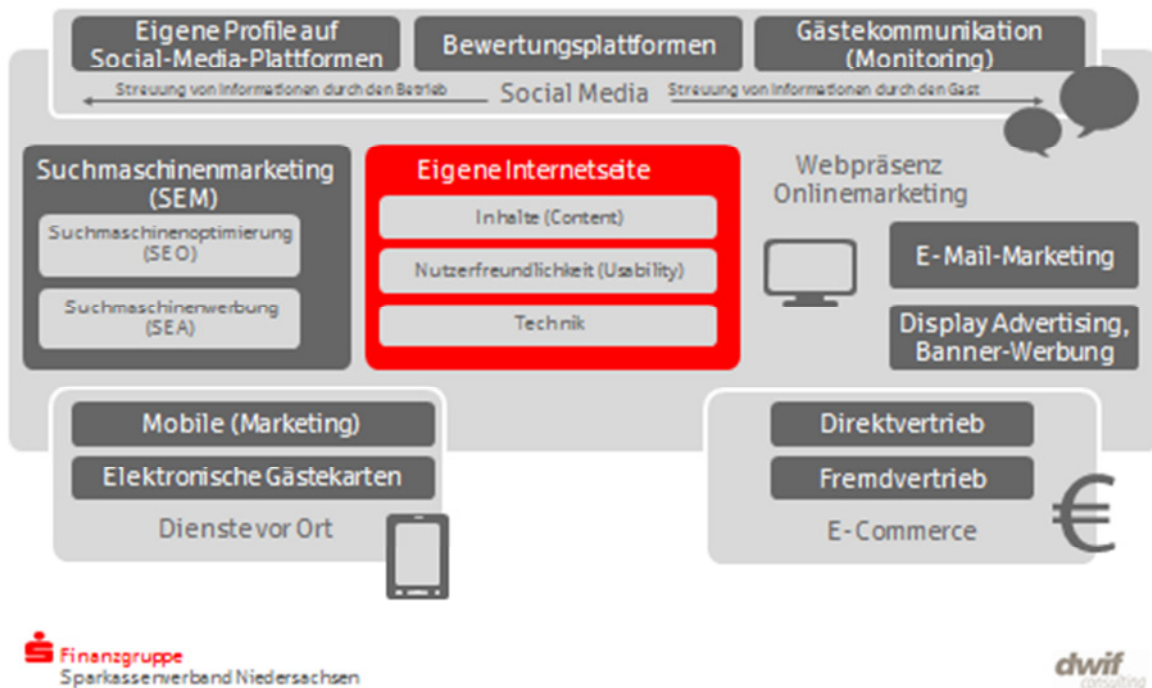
Eigene Profile auf Social-Media-Plattformen

Bewertungsplattformen

Gästekommunikation (Monitoring)

Streuung von Informationen durch den Betrieb

Social Media

Streuung von Informationen durch den Gast

Suchmaschinenmarketing (SEM)

Suchmaschinenoptimierung (SEO)

Suchmaschinenwerbung (SEA)

Eigene Internetseite

Inhalte (Content)

Nutzerfreundlichkeit (Usability)

Technik

Webpräsenz Onlinemarketing

E-Mail-Marketing

Display Advertising, Banner-Werbung

Mobile (Marketing)

Elektronische Gästekarten

Dienste vor Ort

Direktvertrieb

Fremdvertrieb

E-Commerce

€

Finanzgruppe
Sparkassenverband Niedersachsen

dwif
consulting